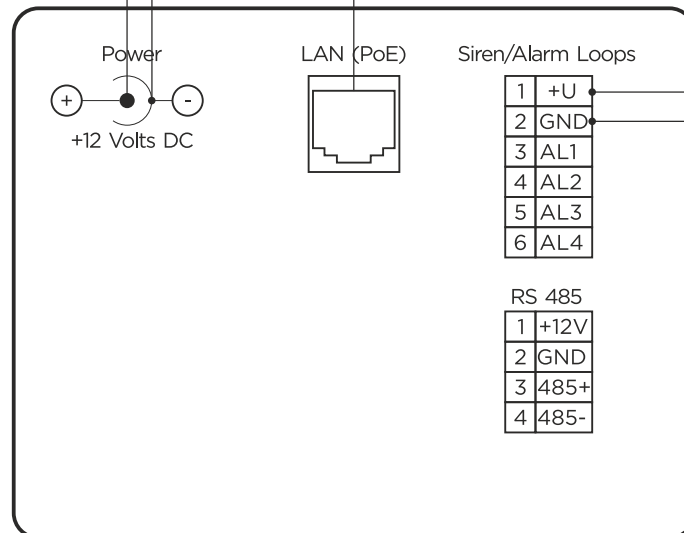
Power

+

-

+12 Volts DC

LAN (PoE)

Siren/Alarm Loops

| 1 | +U |
|---|---|
| 2 | GND |
| 3 | AL1 |
| 4 | AL2 |
| 5 | AL3 |
| 6 | AL4 |

RS 485

| 1 | +12V |
|---|---|
| 2 | GND |
| 3 | 485+ |
| 4 | 485- |